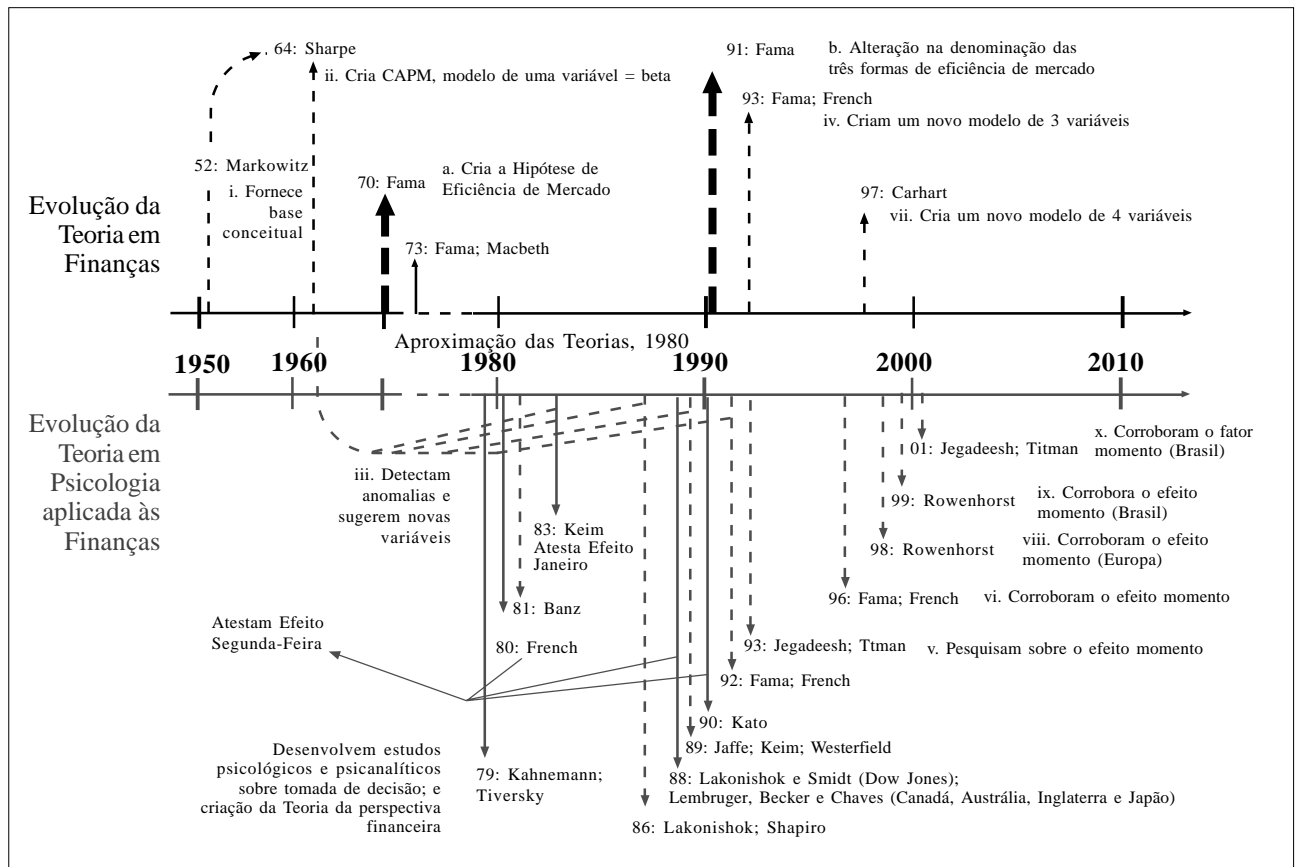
64: Sharpe
ii. Cria CAPM, modelo de uma variável = beta

91: Fama
b. Alteração na denominação das três formas de eficiência de mercado

93: Fama; French
iv. Criam um novo modelo de 3 variáveis

52: Markowitz
i. Fornece base conceitual

70: Fama
a. Cria a Hipótese de Eficiência de Mercado

97: Carhart
vii. Cria um novo modelo de 4 variáveis

Evolução da Teoria em Finanças

73: Fama; Macbeth

Aproximação das Teorias, 1980

1950 1960 1980 1990 2000 2010

Evolução da Teoria em Psicologia aplicada às Finanças

01: Jegadeesh; Titman
x. Corroboram o fator momento (Brasil)

iii. Detectam anomalias e sugerem novas variáveis

99: Rowenhorst
ix. Corrobora o efeito momento (Brasil)

83: Keim Atesta Efeito Janeiro

98: Rowenhorst
viii. Corroboram o efeito momento (Europa)

81: Banz

96: Fama; French
vi. Corroboram o efeito momento

Atestam Efeito Segunda-Feira

80: French

93: Jegadeesh; Ttman
v. Pesquisam sobre o efeito momento

92: Fama; French

90: Kato

89: Jaffe; Keim; Westerfield

Desenvolvem estudos psicológicos e psicanalíticos sobre tomada de decisão; e criação da Teoria da perspectiva financeira

79: Kahnemann; Tiversky

88: Lakonishok e Smidt (Dow Jones); Lembruger, Becker e Chaves (Canadá, Austrália, Inglaterra e Japão)

86: Lakonishok; Shapiro